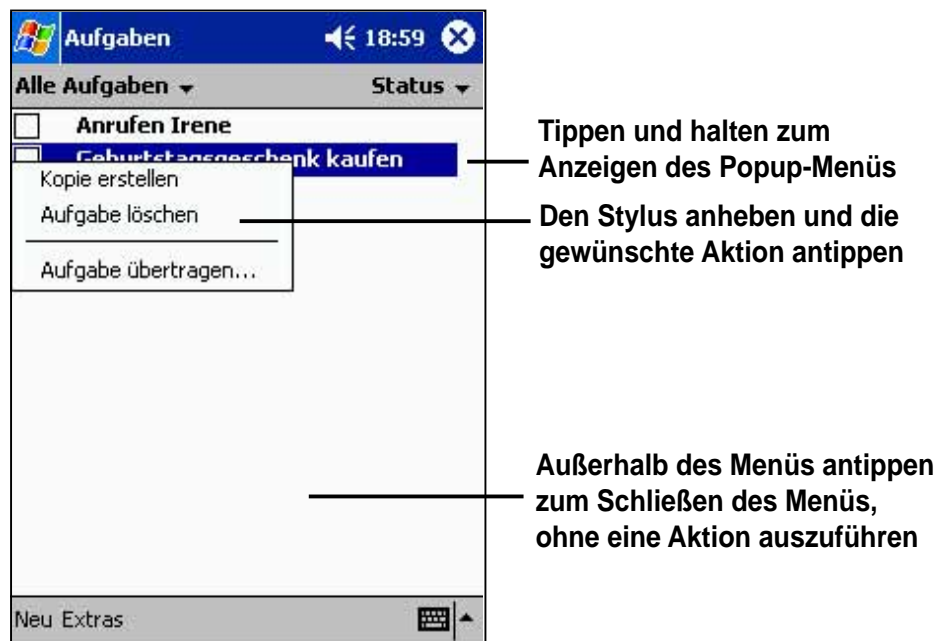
Aufgaben 18:59

Alle Aufgaben Status

Anrufen Irene

Geburtstagsgeschenk kaufen

Kopie erstellen

Aufgabe löschen

Aufgabe übertragen...

Neu Extras

Tippen und halten zum Anzeigen des Popup-Menüs

Den Stylus anheben und die gewünschte Aktion antippen

Außerhalb des Menüs antippen zum Schließen des Menüs, ohne eine Aktion auszuführen